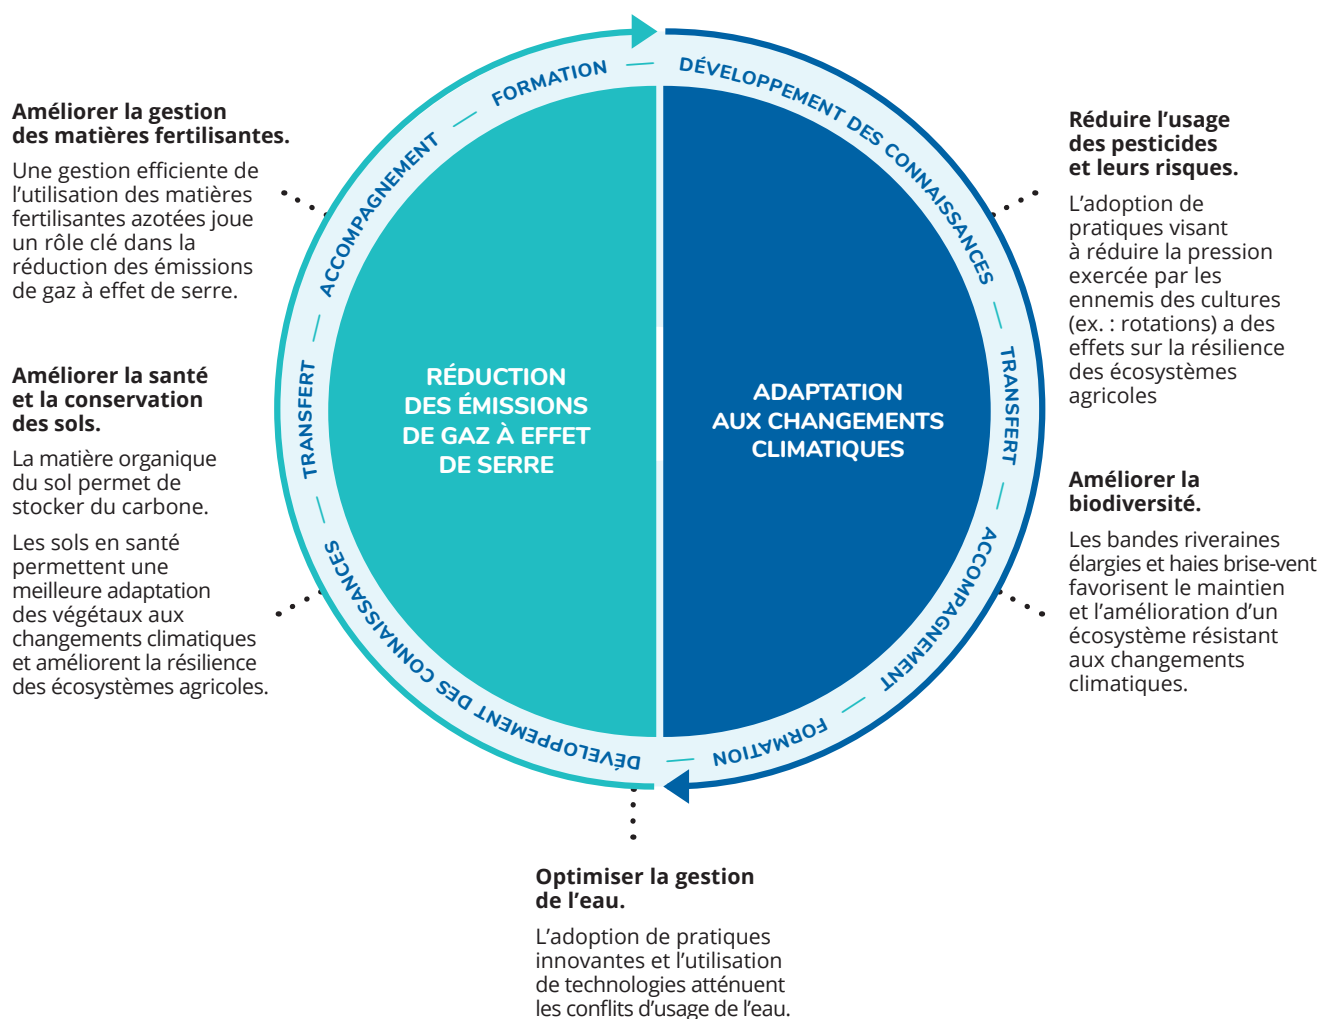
**Améliorer la gestion des matières fertilisantes.**

Une gestion efficiente de l'utilisation des matières fertilisantes azotées joue un rôle clé dans la réduction des émissions de gaz à effet de serre.

**Améliorer la santé et la conservation des sols.**

La matière organique du sol permet de stocker du carbone.

Les sols en santé permettent une meilleure adaptation des végétaux aux changements climatiques et améliorent la résilience des écosystèmes agricoles.

FORMATION — DÉVELOPPEMENT DES CONNAISSANCES — TRANSFERT — ACCOMPAGNEMENT — FORMATION — DÉVELOPPEMENT DES CONNAISSANCES — TRANSFERT — ACCOMPAGNEMENT

RÉDUCTION DES ÉMISSIONS DE GAZ À EFFET DE SERRE

ADAPTATION AUX CHANGEMENTS CLIMATIQUES

**Réduire l'usage des pesticides et leurs risques.**

L'adoption de pratiques visant à réduire la pression exercée par les ennemis des cultures (ex. : rotations) a des effets sur la résilience des écosystèmes agricoles

**Améliorer la biodiversité.**

Les bandes riveraines élargies et haies brise-vent favorisent le maintien et l'amélioration d'un écosystème résistant aux changements climatiques.

**Optimiser la gestion de l'eau.**

L'adoption de pratiques innovantes et l'utilisation de technologies atténuent les conflits d'usage de l'eau.